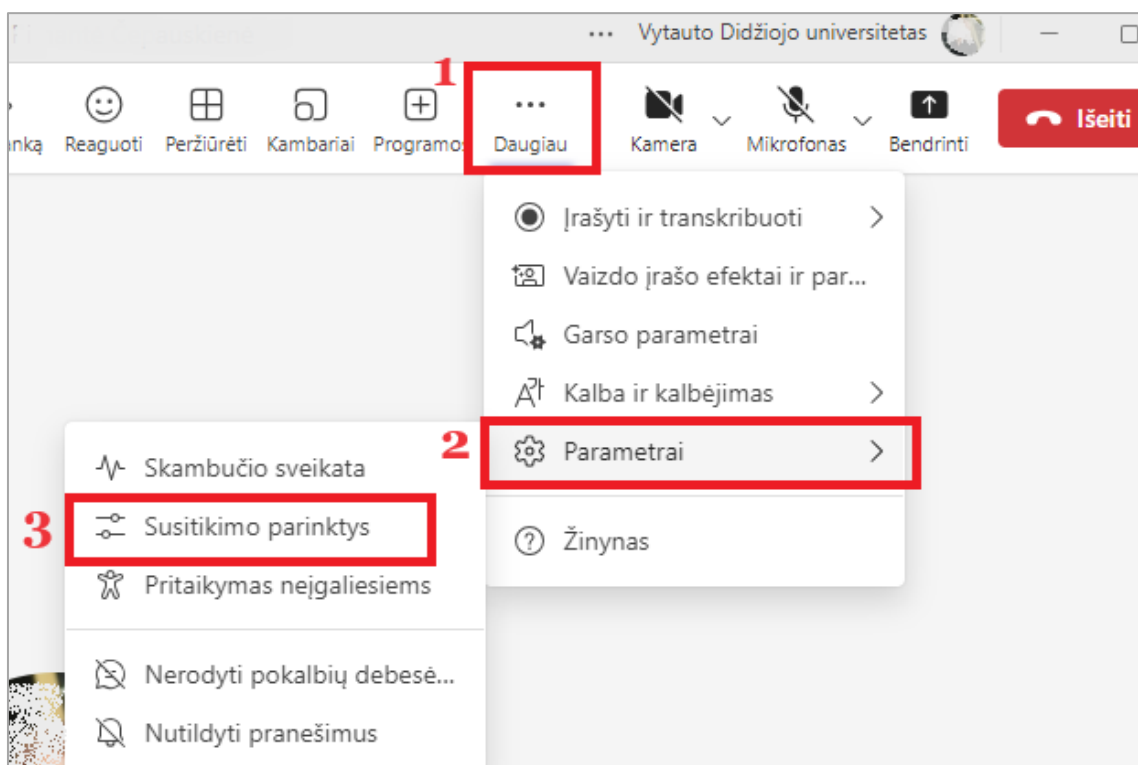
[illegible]

... Vytauto Didžiojo universitetas

nką Reaguoti Peržiūrėti Kambariai Programos

1

...
Daugiau

Kamera Mikrofonas Bendrinti Išeiti

Įrašyti ir transkribuoti
Vaizdo įrašo efektai ir par...
Garso parametrai
Kalba ir kalbėjimas

2

Parametrai

Žinynas

Skambučio sveikata

3

Susitikimo parinktys
Pritaikymas neįgaliesiems

Nerodyti pokalbių debesė...
Nutildyti pranešimus